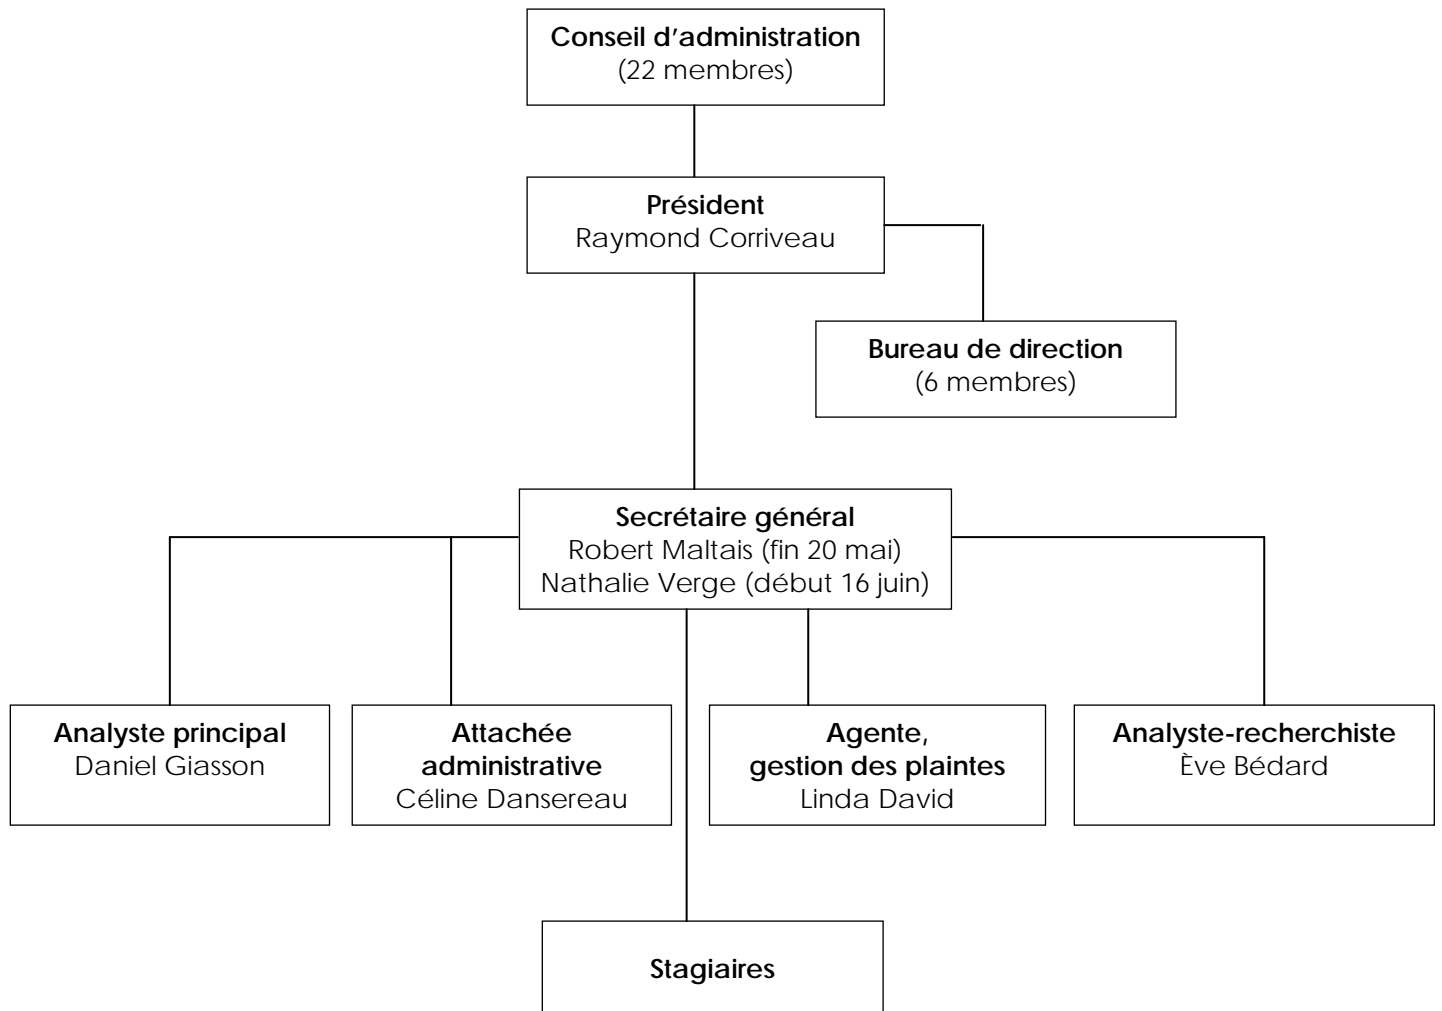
Conseil d'administration
(22 membres)

Président
Raymond Corriveau

Bureau de direction
(6 membres)

Secrétaire général
Robert Maltais (fin 20 mai)
Nathalie Verge (début 16 juin)

Analyste principal
Daniel Giasson

Attachée administrative
Céline Dansereau

Agente, gestion des plaintes
Linda David

Analyste-recherchiste
Ève Bédard

Stagiaires